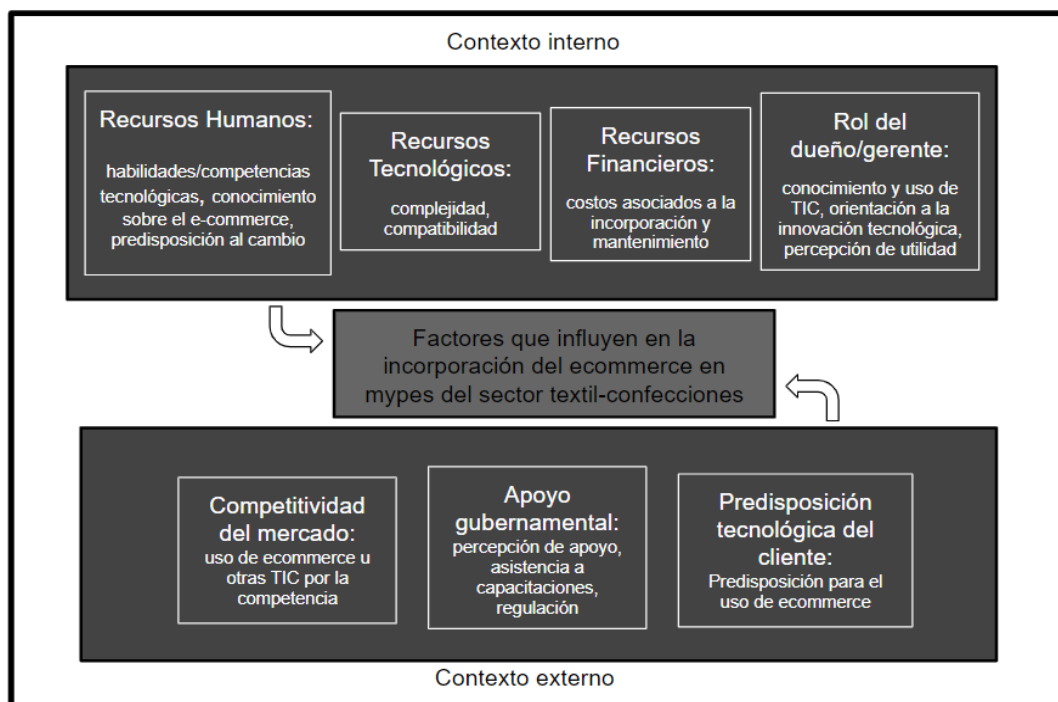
Contexto interno

Recursos Humanos:

habilidades/competencias tecnológicas, conocimiento sobre el e-commerce, predisposición al cambio

Recursos Tecnológicos:

complejidad, compatibilidad

Recursos Financieros:

costos asociados a la incorporación y mantenimiento

Rol del dueño/gerente:

conocimiento y uso de TIC, orientación a la innovación tecnológica, percepción de utilidad

Factores que influyen en la incorporación del ecommerce en mypes del sector textil-confecciones

Competitividad del mercado:
uso de ecommerce u otras TIC por la competencia

Apoyo gubernamental:
percepción de apoyo, asistencia a capacitaciones, regulación

Predisposición tecnológica del cliente:
Predisposición para el uso de ecommerce

Contexto externo